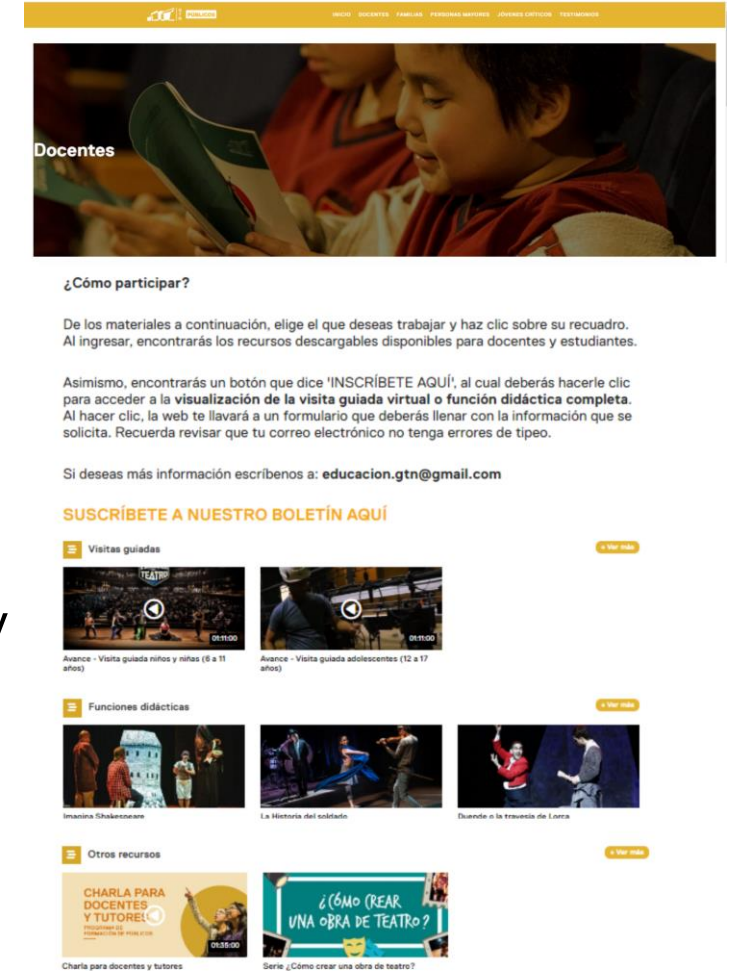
INICIO DOCENTES FAMILIAS PERSONAS MAYORES JÓVENES CRÍTICOS TESTIMONIOS

Docentes

¿Cómo participar?

De los materiales a continuación, elige el que deseas trabajar y haz clic sobre su recuadro. Al ingresar, encontrarás los recursos descargables disponibles para docentes y estudiantes.

Asimismo, encontrarás un botón que dice 'INSCRÍBETE AQUÍ', al cual deberás hacerle clic para acceder a la **visualización de la visita guiada virtual o función didáctica completa**. Al hacer clic, la web te llavará a un formulario que deberás llenar con la información que se solicita. Recuerda revisar que tu correo electrónico no tenga errores de tipeo.

Si deseas más información escríbenos a: **educacion.gtn@gmail.com**

SUSCRÍBETE A NUESTRO BOLETÍN AQUÍ

Visitas guiadas

+ Ver más

TEATRO

01:11:00

Avance - Visita guiada niños y niñas (6 a 11 años)

01:11:00

Avance - Visita guiada adolescentes (12 a 17 años)

Funciones didácticas

+ Ver más

Imagina Shakespeare

La Historia del soldado

Duende o la travesía de Lorca

Otros recursos

+ Ver más

CHARLA PARA DOCENTES Y TUTORES

PROGRAMA DE FORMACIÓN DE PÚBLICOS

01:35:00

¿CÓMO CREAR UNA OBRA DE TEATRO?

Charla para docentes y tutores

Serie ¿Cómo crear una obra de teatro?